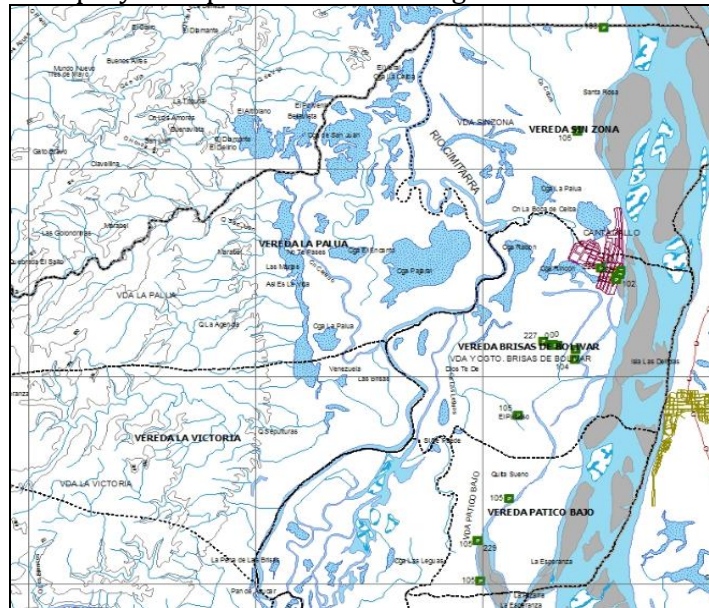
VEREDA SINZONA
VDA SINZONA
RIO CIMITARRA
VEREDA LA PALUA
VDA LA PALUA
CANTAGALLO
VEREDA BRISAS DE BOLIVAR
VDA Y CGTO. BRISAS DE BOLIVAR
VEREDA LA VICTORIA
VDA LA VICTORIA
VEREDA PATICO BAJO
VDA PATICO BAJO
Mundo Nuevo
Buenos Aires
El Diamante
La Trinidad
El Porvenir
Bellavista
El Diamante
Cga de San Juan
Clavellina
Las Golondrinas
Quebrada El Salto
Cga La Palua
Cga Pajaral
Cga El Encanto
Cga Rincon
Venezuela
Las Brisas
Dios Te De
Isla Las Delicias
Santa Rosa
La Esperanza
Quita Sueno
Las Lagunas
105
102
104
227
229